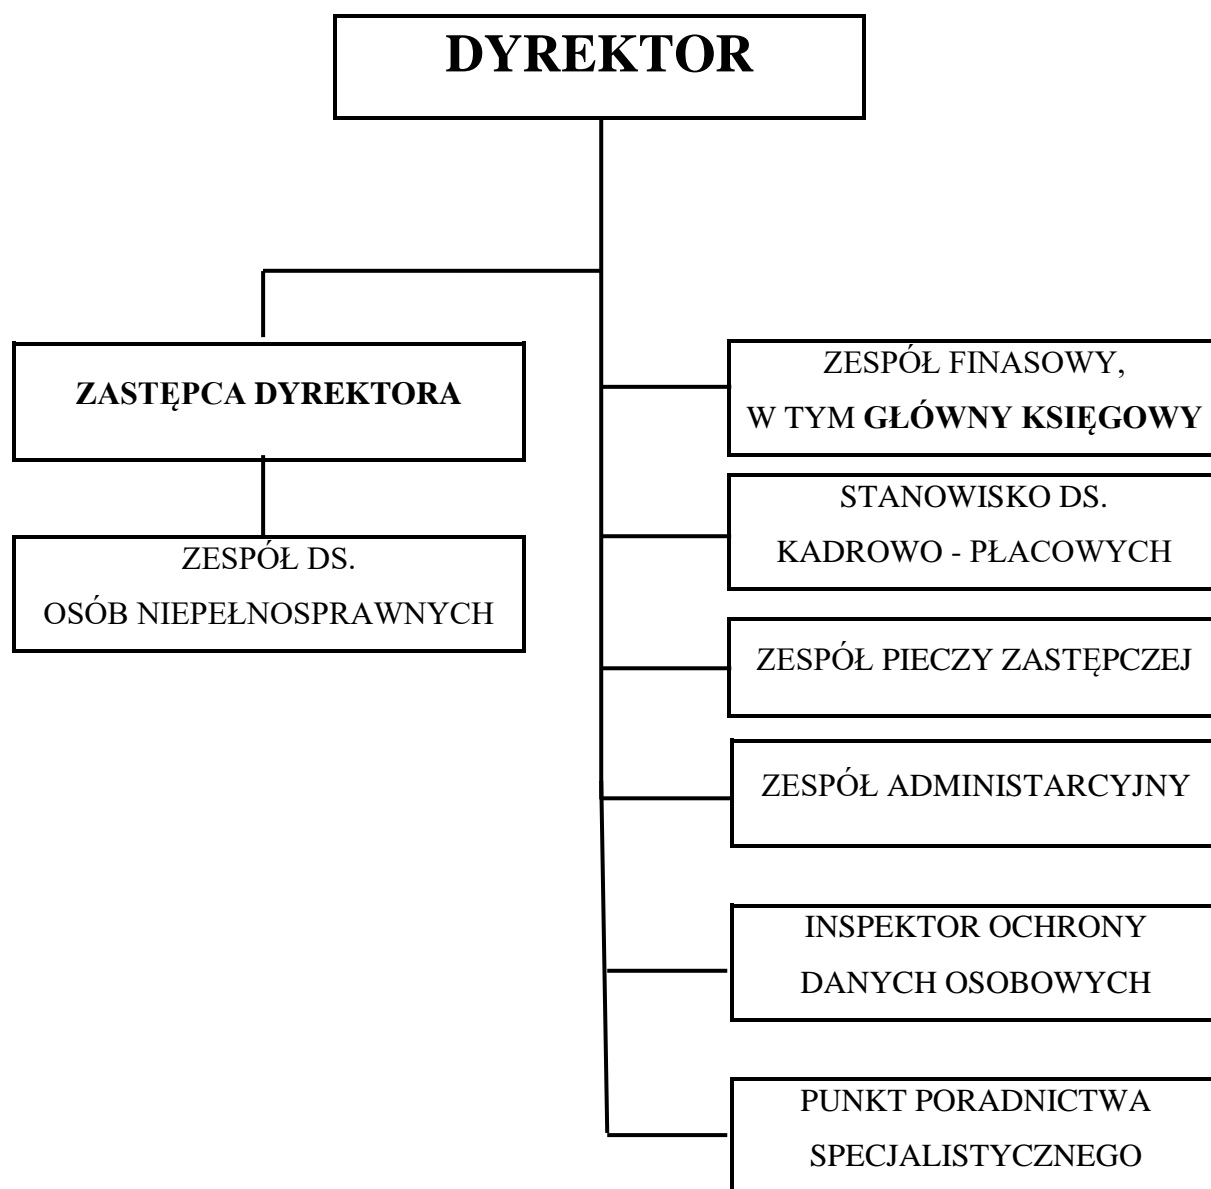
DYREKTOR

ZASTĘPCA DYREKTORA

ZESPÓŁ DS.
OSÓB NIEPEŁNOSPRAWNYCH

ZESPÓŁ FINASOWY,
W TYM GŁÓWNY KSIĘGOWY

STANOWISKO DS.
KADROWO - PŁACOWYCH

ZESPÓŁ PIECZY ZASTĘPCZEJ

ZESPÓŁ ADMINISTARCYJNY

INSPEKTOR OCHRONY
DANYCH OSOBOWYCH

PUNKT PORADNICTWA
SPECJALISTYCZNEGO